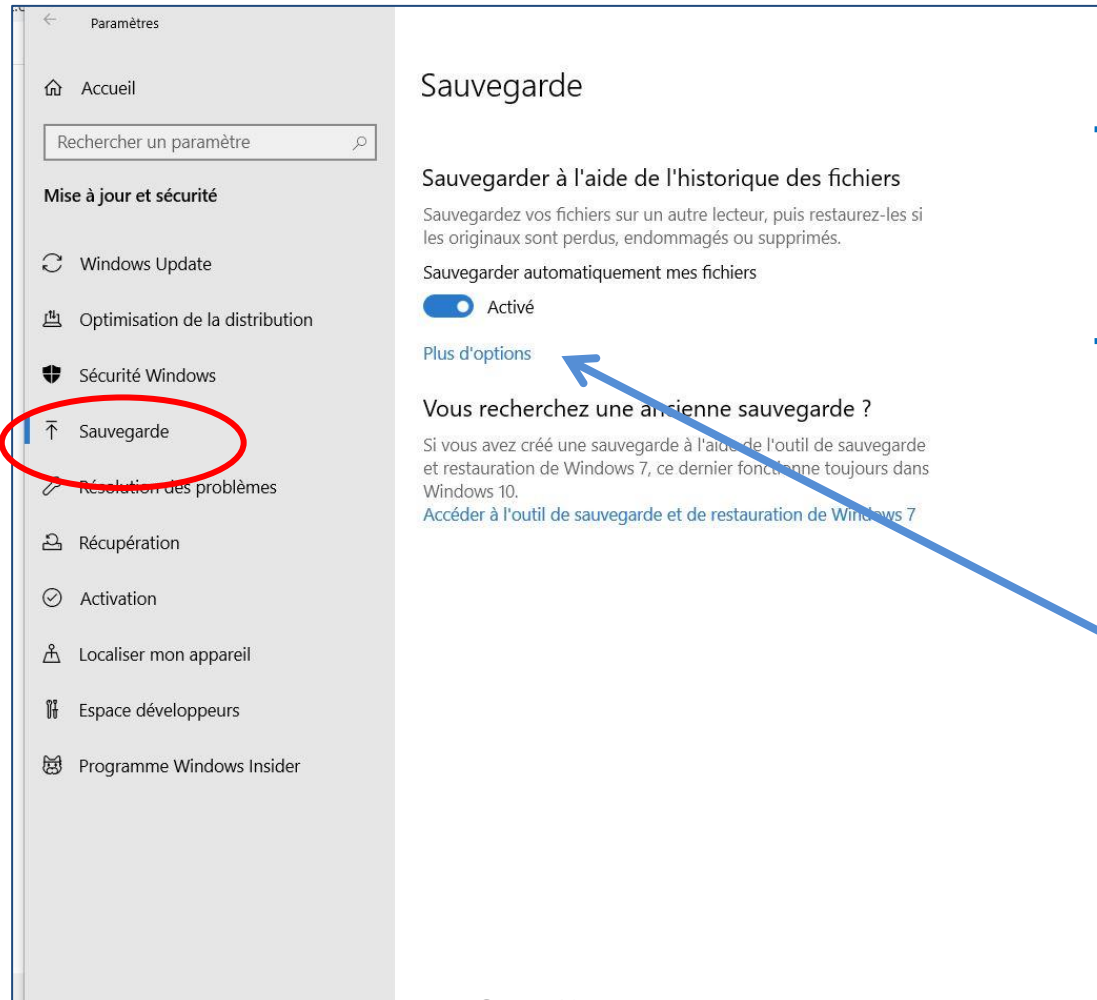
Paramètres

Accueil

Rechercher un paramètre

Mise à jour et sécurité

Windows Update

Optimisation de la distribution

Sécurité Windows

Sauvegarde

Résolution des problèmes

Récupération

Activation

Localiser mon appareil

Espace développeurs

Programme Windows Insider

Sauvegarde

Sauvegarder à l'aide de l'historique des fichiers

Sauvegardez vos fichiers sur un autre lecteur, puis restaurez-les si les originaux sont perdus, endommagés ou supprimés.

Sauvegarder automatiquement mes fichiers

Activé

Plus d'options

Vous recherchez une ancienne sauvegarde ?

Si vous avez créé une sauvegarde à l'aide de l'outil de sauvegarde et restauration de Windows 7, ce dernier fonctionne toujours dans Windows 10.

Accéder à l'outil de sauvegarde et de restauration de Windows 7